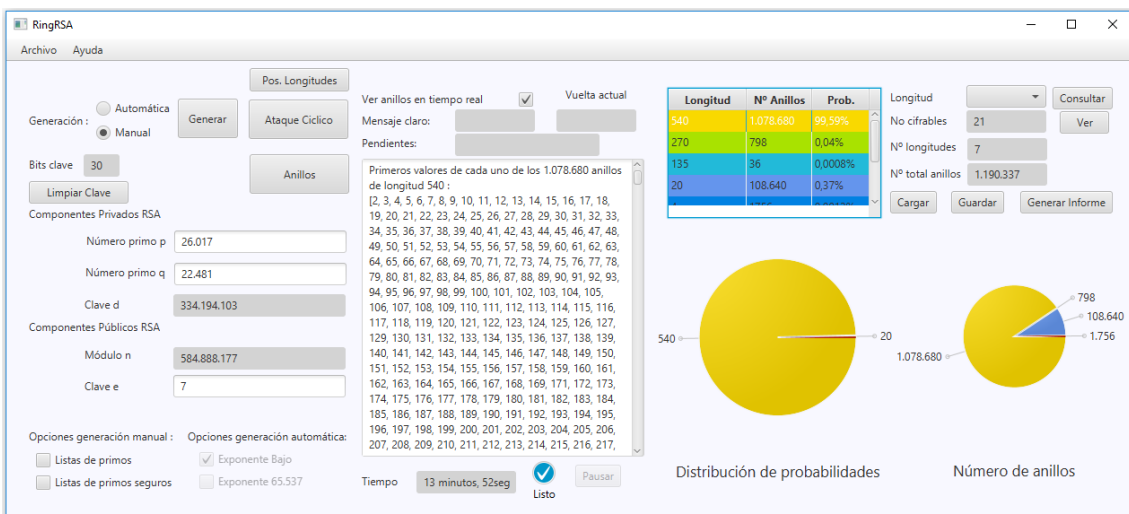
RingRSA

Archivo Ayuda

Generación : Automática Manual
Generar
Pos. Longitudes
Ataque Cíclico
Anillos
Bits clave 30
Limpiar Clave
Componentes Privados RSA
Número primo p 26.017
Número primo q 22.481
Clave d 334.194.103
Componentes Públicos RSA
Módulo n 584.888.177
Clave e 7

Opciones generación manual :
Listas de primos
Listas de primos seguros
Opciones generación automática:
Exponente Bajo
Exponente 65.537

Ver anillos en tiempo real
Vuelta actual
Mensaje claro:
Pendientes:

Primeros valores de cada uno de los 1.078.680 anillos de longitud 540 :
[2, 3, 4, 5, 6, 7, 8, 9, 10, 11, 12, 13, 14, 15, 16, 17, 18, 19, 20, 21, 22, 23, 24, 25, 26, 27, 28, 29, 30, 31, 32, 33, 34, 35, 36, 37, 38, 39, 40, 41, 42, 43, 44, 45, 46, 47, 48, 49, 50, 51, 52, 53, 54, 55, 56, 57, 58, 59, 60, 61, 62, 63, 64, 65, 66, 67, 68, 69, 70, 71, 72, 73, 74, 75, 76, 77, 78, 79, 80, 81, 82, 83, 84, 85, 86, 87, 88, 89, 90, 91, 92, 93, 94, 95, 96, 97, 98, 99, 100, 101, 102, 103, 104, 105, 106, 107, 108, 109, 110, 111, 112, 113, 114, 115, 116, 117, 118, 119, 120, 121, 122, 123, 124, 125, 126, 127, 129, 130, 131, 132, 133, 134, 135, 136, 137, 138, 139, 140, 141, 142, 143, 144, 145, 146, 147, 148, 149, 150, 151, 152, 153, 154, 155, 156, 157, 158, 159, 160, 161, 162, 163, 164, 165, 166, 167, 168, 169, 171, 172, 173, 174, 175, 176, 177, 178, 179, 180, 181, 182, 183, 184, 185, 186, 187, 188, 189, 190, 191, 192, 193, 194, 195, 196, 197, 198, 199, 200, 201, 202, 203, 204, 205, 206, 207, 208, 209, 210, 211, 212, 213, 214, 215, 216, 217,

Tiempo 13 minutos, 52seg
Listo
Pausar

| Longitud | Nº Anillos | Prob. |
|---|---|---|
| 540 | 1.078.680 | 99,59% |
| 270 | 798 | 0,04% |
| 135 | 36 | 0,0008% |
| 20 | 108.640 | 0,37% |

Longitud
Consultar
No cifrables 21
Ver
Nº longitudes 7
Nº total anillos 1.190.337
Cargar
Guardar
Generar Informe

540
20
Distribución de probabilidades

798
108.640
1.756
1.078.680
Número de anillos